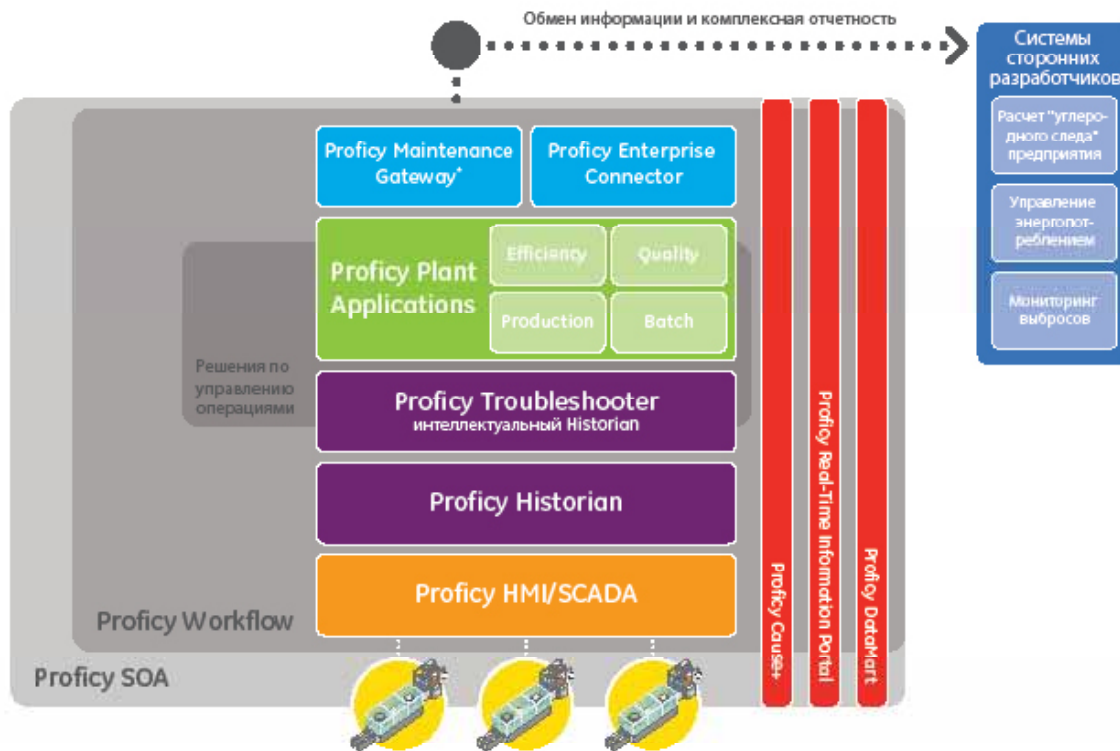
Обмен информации и комплексная отчетность

Системы сторонних разработчиков

Расчет "углеродного следа" предприятия

Управление энергопотреблением

Мониторинг выбросов

Proficy Maintenance Gateway*

Proficy Enterprise Connector

Proficy Plant Applications

Efficiency

Quality

Production

Batch

Решения по управлению операциями

Proficy Troubleshooter интеллектуальный Historian

Proficy Historian

Proficy HMI/SCADA

Proficy Workflow

Proficy SOA

Proficy Cause+

Proficy Real-Time Information Portal

Proficy DataMart